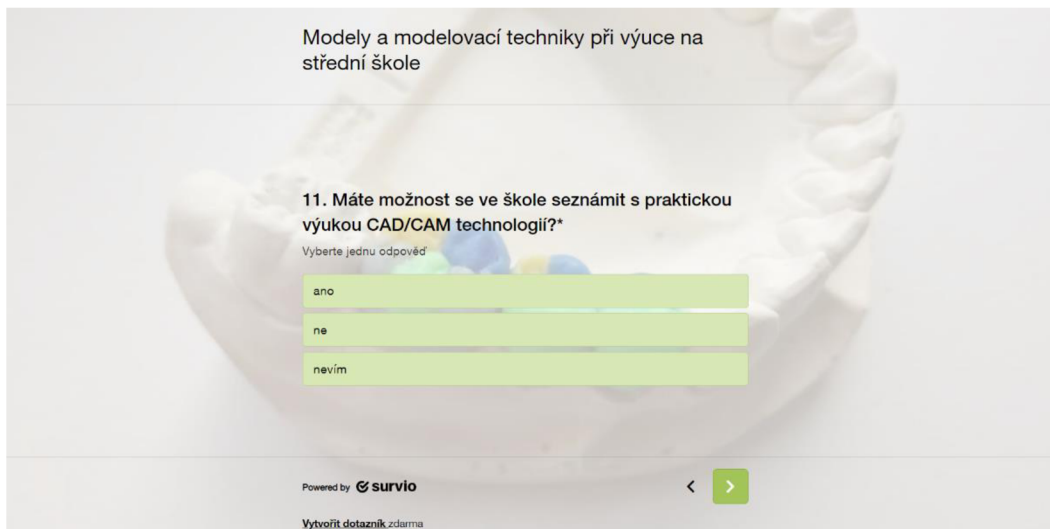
Modely a modelovací techniky při výuce na střední škole

11. Máte možnost se ve škole seznámit s praktickou výukou CAD/CAM technologií?*

Vyberte jednu odpověď

ano

ne

nevím

Powered by survio

<

>

Vytvořit dotazník zdarma